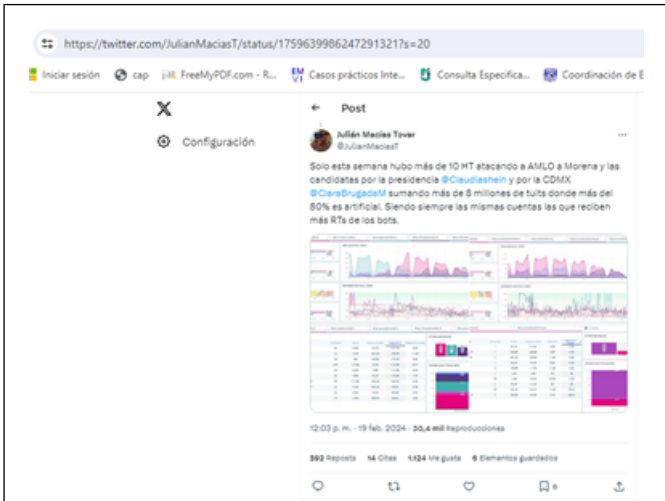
https://twitter.com/JulianMaciasT/status/1759639986247291321?s=20

Iniciar sesión cap FreeMyPDF.com - R... Casos prácticos Inte... Consulta Especifica... Coordinación de E

X

Configuración

Post

Julián Macías Tovar
@JulianMaciasT

Solo esta semana hubo más de 10 HT atacando a AMLO a Morena y las candidatas por la presidencia @Claudiashein y por la CDMX @ClaraBrugadaM sumando más de 8 millones de tuits donde más del 80% es artificial. Siendo siempre las mismas cuentas las que reciben más RTs de los bots.

12:03 p. m. · 19 feb. 2024 · 30,4 mil Reproducciones

392 Reposts 14 Citas 1.124 Me gusta 6 Elementos guardados